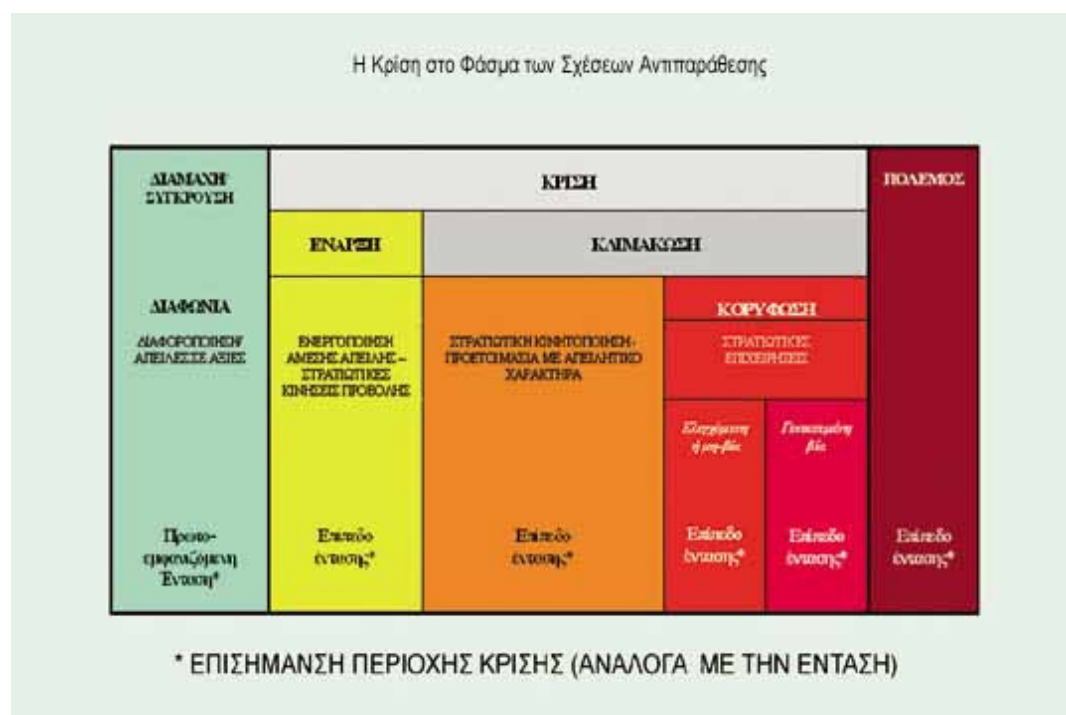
Η Κρίση στο Φάσμα των Σχέσεων Αντιπαράθεσης

ΔΙΑΜΑΧΗ ΣΥΓΚΡΟΥΣΗ

ΚΡΙΣΗ

ΠΟΛΕΜΟΣ

ΕΝΑΡΞΗ

ΚΛΙΜΑΚΩΣΗ

ΔΙΑΦΩΝΙΑ

ΔΙΑΦΟΡΟΠΟΙΗΣΗ ΑΠΕΙΛΕΣ ΣΕ ΑΞΙΕΣ

ΕΝΕΡΓΟΠΟΙΗΣΗ ΑΜΕΣΗΣ ΑΠΕΙΛΗΣ – ΣΤΡΑΤΙΩΤΙΚΕΣ ΚΙΝΗΣΕΙΣ ΠΡΟΒΟΛΗΣ

ΣΤΡΑΤΙΩΤΙΚΗ ΚΙΝΗΤΟΠΟΙΗΣΗ - ΠΡΟΕΤΟΙΜΑΣΙΑ ΜΕ ΑΠΕΙΛΗΤΙΚΟ ΧΑΡΑΚΤΗΡΑ

ΚΟΡΥΦΩΣΗ

ΣΤΡΑΤΙΩΤΙΚΕΣ ΕΠΙΧΕΙΡΗΣΕΙΣ

Ελεγχόμενη ή μη-βία

Γενικευμένη βία

Προσω-πικοποιημένη Ένταση*

Επίπεδο έντασης*

Επίπεδο έντασης*

Επίπεδο έντασης*

Επίπεδο έντασης*

Επίπεδο έντασης*

* ΕΠΙΣΗΜΑΝΣΗ ΠΕΡΙΟΧΗΣ ΚΡΙΣΗΣ (ΑΝΑΛΟΓΑ ΜΕ ΤΗΝ ΕΝΤΑΣΗ)